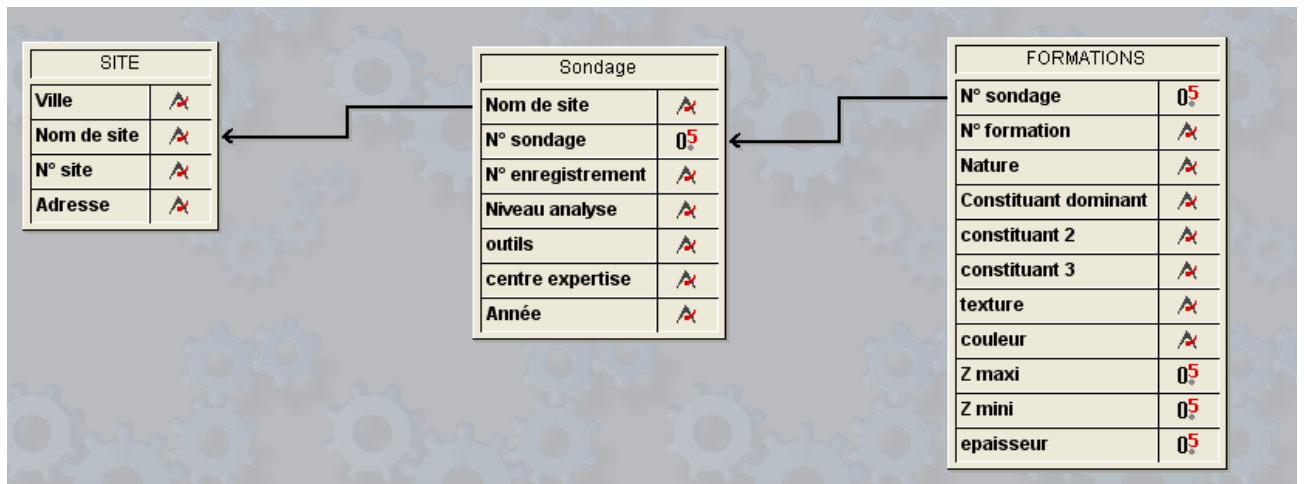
| SITE |
|---|
| Ville |
| Nom de site |
| N° site |
| Adresse |

| Sondage |
|---|
| Nom de site |
| N° sondage |
| N° enregistrement |
| Niveau analyse |
| outils |
| centre expertise |
| Année |

| FORMATIONS |
|---|
| N° sondage |
| N° formation |
| Nature |
| Constituant dominant |
| constituant 2 |
| constituant 3 |
| texture |
| couleur |
| Z maxi |
| Z mini |
| epaisseur |